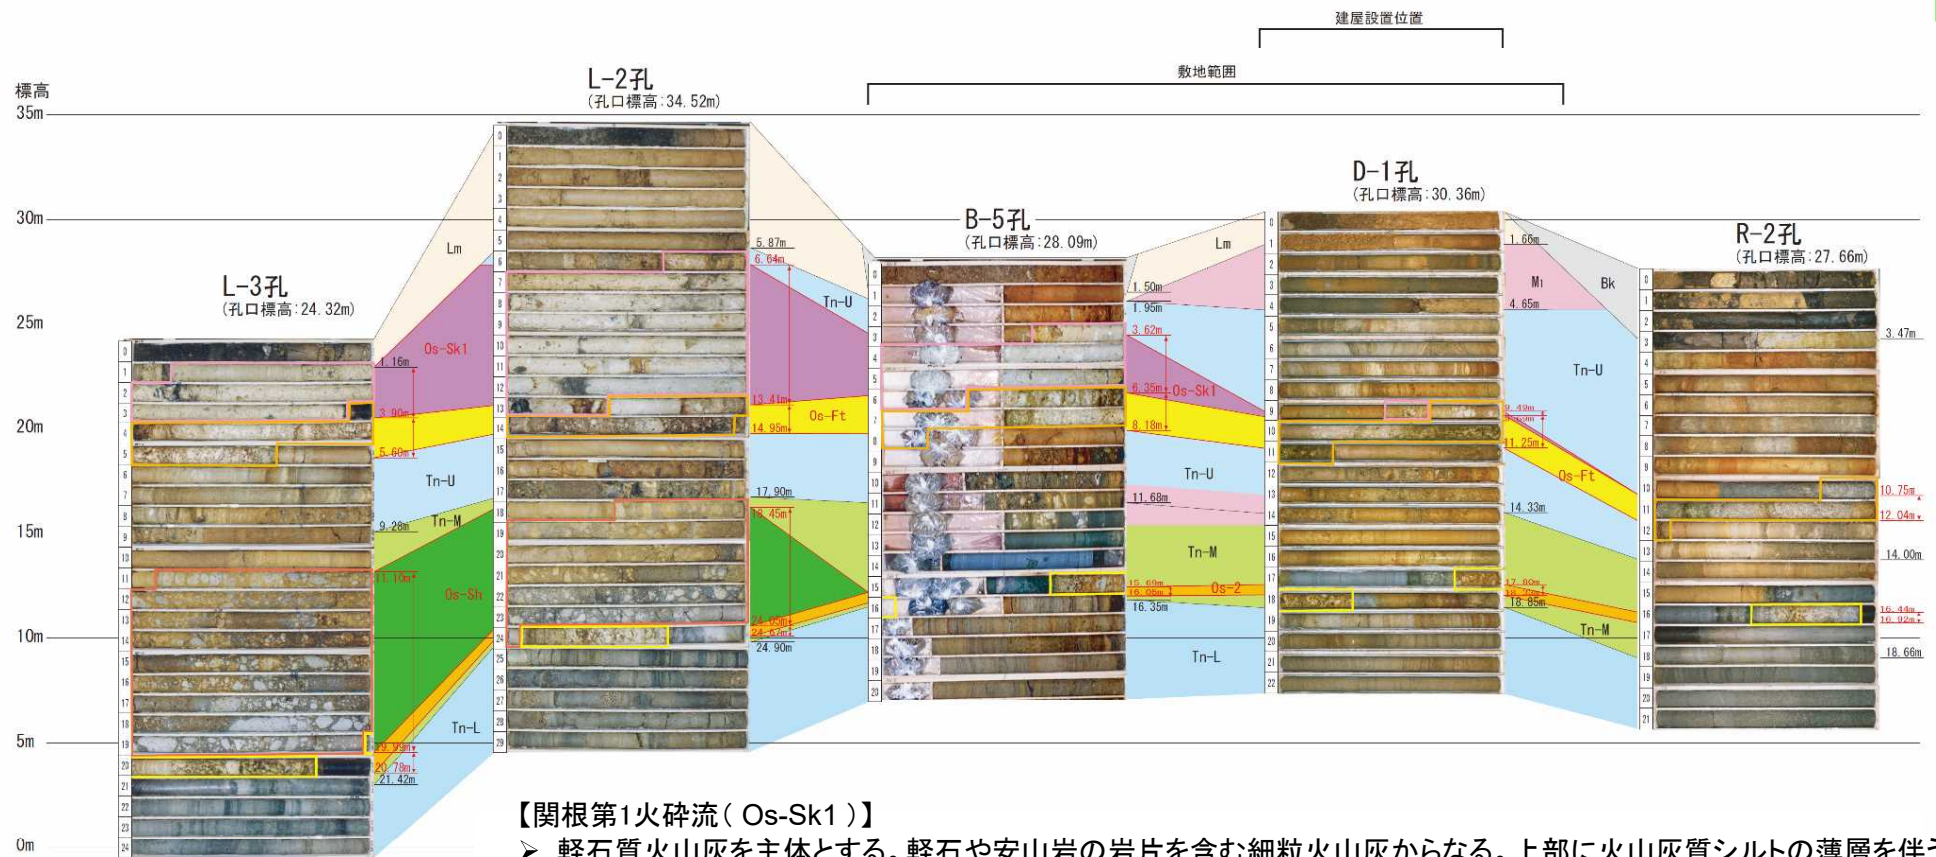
建屋設置位置

敷地範囲

標高
35m
30m
25m
20m
15m
10m
5m
0m

L-2孔
(孔口標高:34.52m)

B-5孔
(孔口標高:28.09m)

D-1孔
(孔口標高:30.36m)

R-2孔
(孔口標高:27.66m)

L-3孔
(孔口標高:24.32m)

Lm
Os-Sk1
Tn-U
Tn-M
Os-Sh
Tn-L
Os-Ft
Os-2
M1
Bk

1.16m
3.90m
5.60m
9.28m
11.10m
19.99m
20.78m
21.42m

5.87m
6.64m
13.41m
14.95m
17.90m
18.45m
24.05m
24.67m
24.90m

1.50m
1.95m
3.62m
6.35m
8.18m
11.68m
15.69m
16.06m
16.35m

1.66m
4.65m
9.49m
11.25m
14.33m
17.80m
18.85m

3.47m
10.75m
12.04m
14.00m
16.44m
16.92m
18.66m

【関根第1火砕流(Os-Sk1)】
➢ 軽石質火山灰を主体とする。軽石や安山岩の岩片を含む細粒火山灰からなる。上部に火山灰質シルトの薄層を伴う